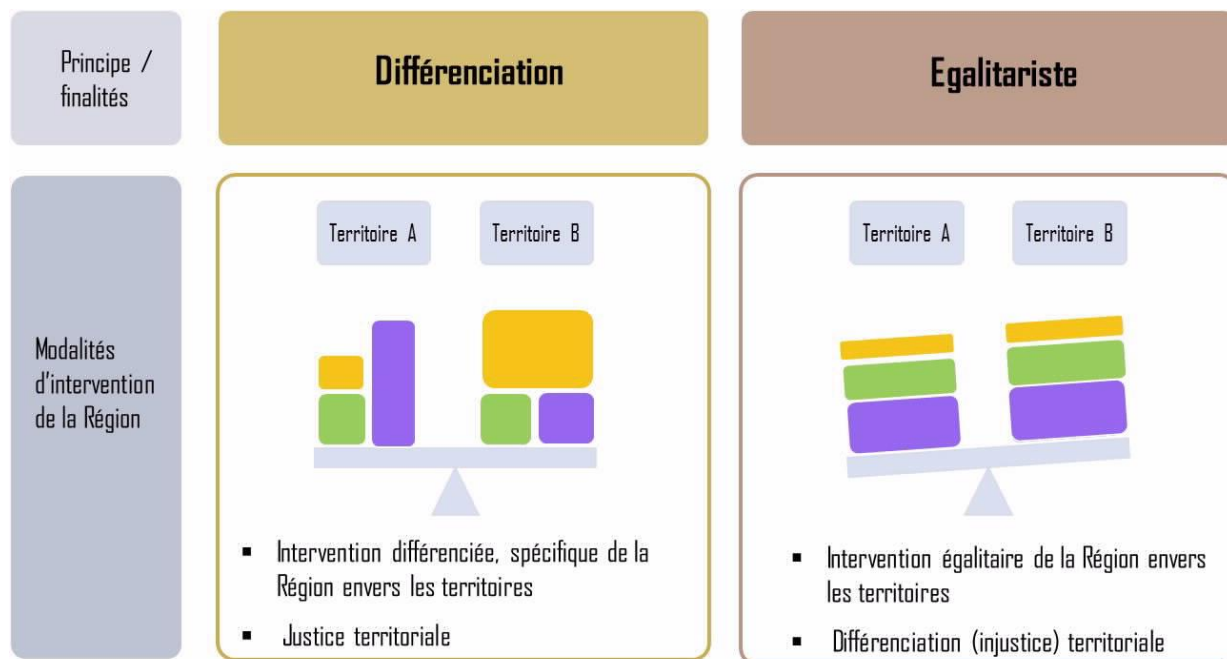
| Principe / finalités | Différenciation | Egalitariste |
|---|---|---|
| Modalités d'intervention de la Région | Territoire A<br>Territoire B<br>▪ Intervention différenciée, spécifique de la Région envers les territoires<br>▪ Justice territoriale | Territoire A<br>Territoire B<br>▪ Intervention égalitaire de la Région envers les territoires<br>▪ Différenciation (injustice) territoriale |